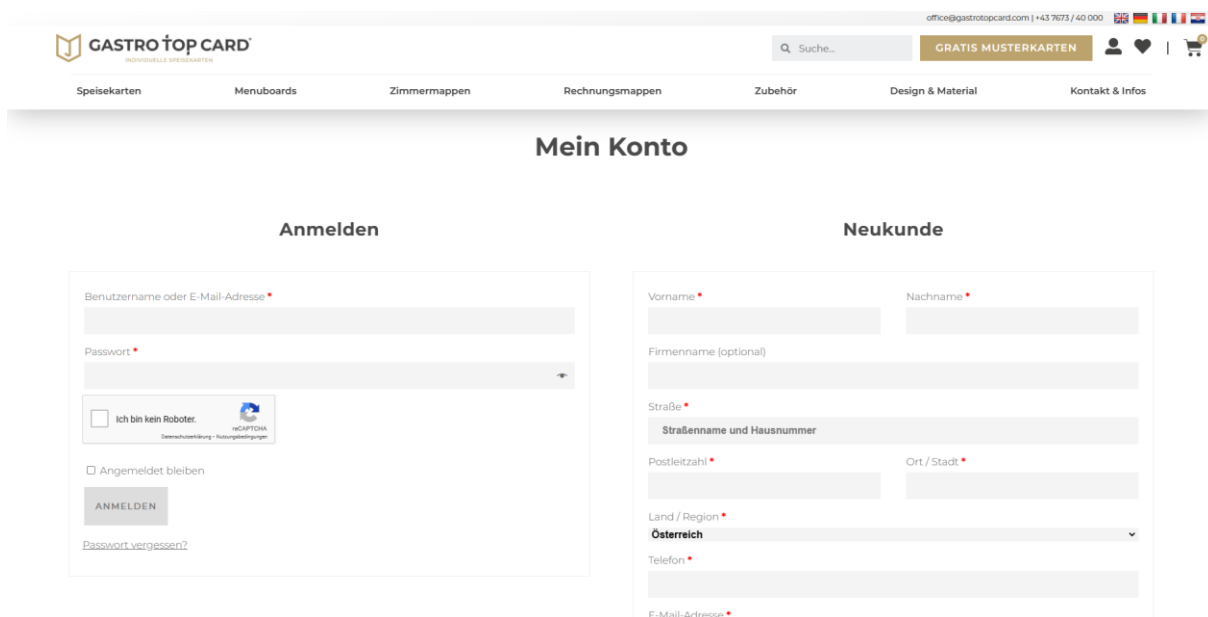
office@gastrotopcard.com | +43 7673 / 40 000

GASTRO TOP CARD®
INDIVIDUELLE SPEISEKARTEN

Suche...

GRATIS MUSTERKARTEN

0

Speisekarten
Menuboards
Zimmermappen
Rechnungsmappen
Zubehör
Design & Material
Kontakt & Infos

Mein Konto

Anmelden

Benutzername oder E-Mail-Adresse *

Passwort *

Ich bin kein Roboter.
reCAPTCHA
Datenschutzerklärung - Nutzungsbedingungen

☐ Angemeldet bleiben

ANMELDEN

Passwort vergessen?

Neukunde

Vorname *

Nachname *

Firmenname (optional)

Straße *

Straßenname und Hausnummer

Postleitzahl *

Ort / Stadt *

Land / Region *

Österreich

Telefon *

E-Mail-Adresse *